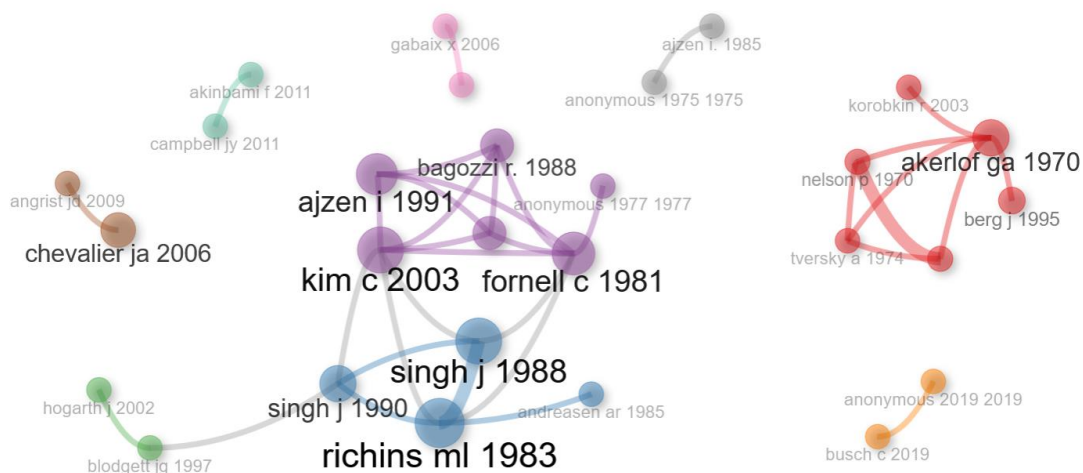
gabaix x 2006
ajzen i. 1985
akinbami f 2011
anonymous 1975 1975
korobkin r 2003
campbell jy 2011
bagozzi r. 1988
akerlof ga 1970
nelson p 1970
angrist jd 2009
anonymous 1977 1977
ajzen i 1991
berg j 1995
chevalier ja 2006
tversky a 1974
kim c 2003
fornell c 1981
singh j 1988
anonymous 2019 2019
hogarth j 2002
singh j 1990
andreasen ar 1985
busch c 2019
blodgett jg 1997
richins ml 1983